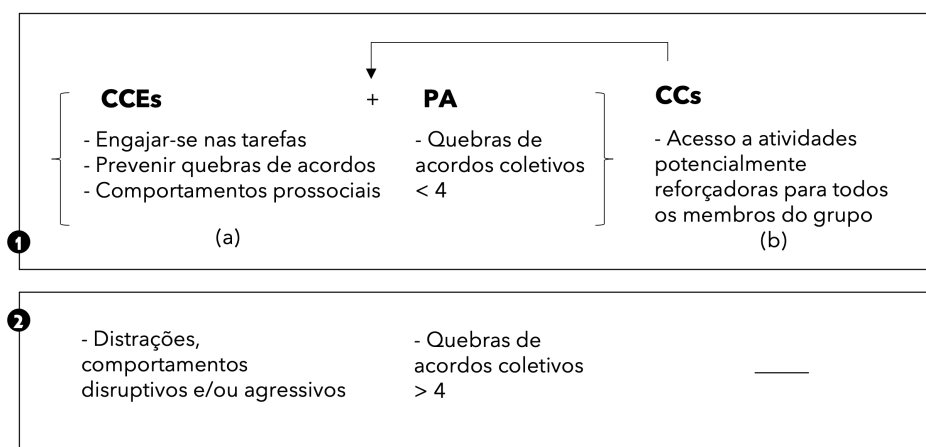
CCEs + PA CCs

- Engajar-se nas tarefas
- Prevenir quebras de acordos
- Comportamentos prossociais

- Quebras de acordos coletivos < 4

- Acesso a atividades potencialmente reforçadoras para todos os membros do grupo

(a)

(b)

1

2

- Distrações, comportamentos disruptivos e/ou agressivos

- Quebras de acordos coletivos > 4

_____